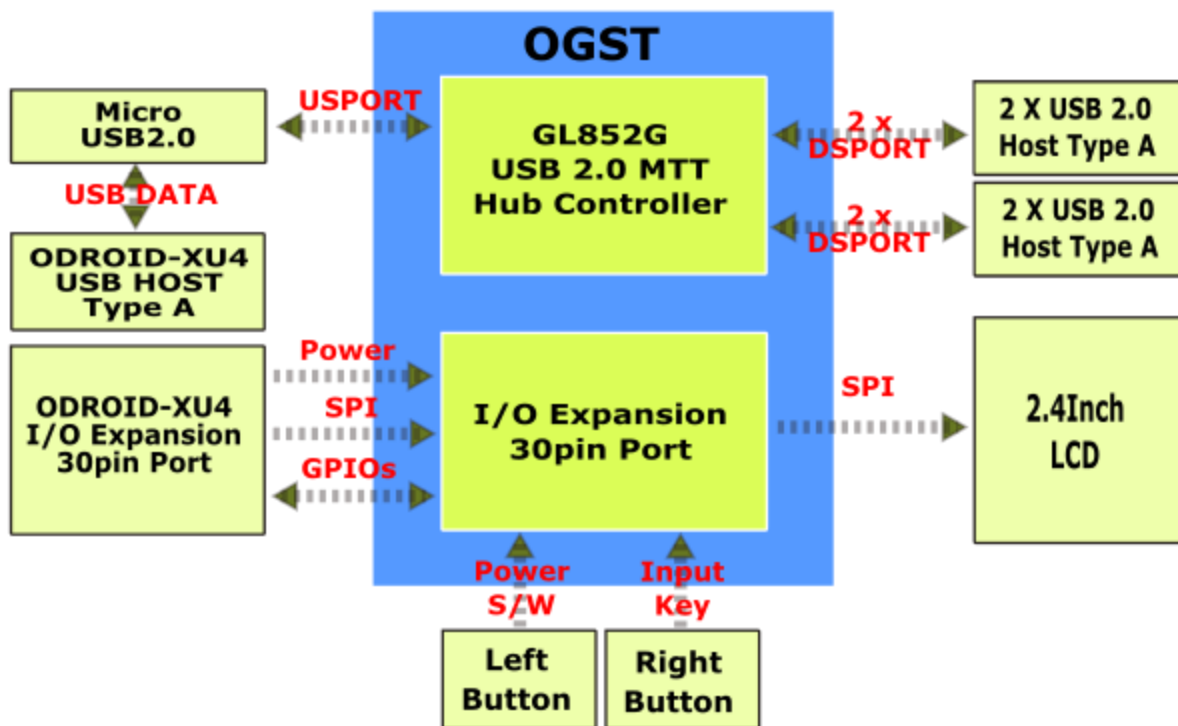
OGST

Micro USB2.0

USB DATA

ODROID-XU4 USB HOST Type A

USPORT

GL852G USB 2.0 MTT Hub Controller

2 x DSPORT

2 X USB 2.0 Host Type A

2 x DSPORT

2 X USB 2.0 Host Type A

ODROID-XU4 I/O Expansion 30pin Port

Power

SPI

GPIOs

I/O Expansion 30pin Port

SPI

2.4Inch LCD

Power S/W

Input Key

Left Button

Right Button